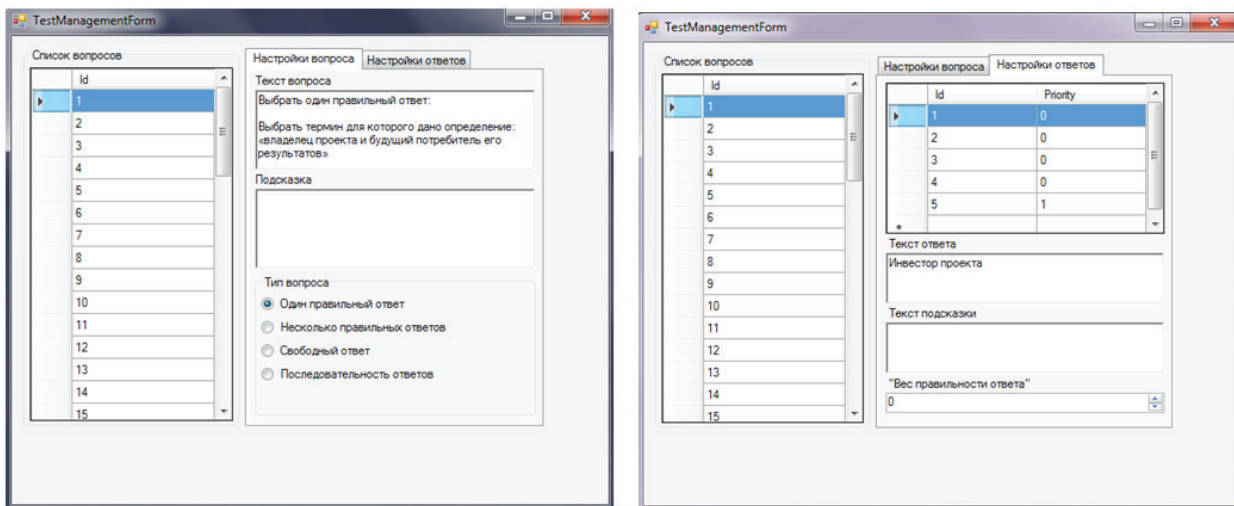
TestManagementForm

Список вопросов

| Id |
|---|
| 1 |
| 2 |
| 3 |
| 4 |
| 5 |
| 6 |
| 7 |
| 8 |
| 9 |
| 10 |
| 11 |
| 12 |
| 13 |
| 14 |
| 15 |

Настройки вопроса | Настройки ответов

Текст вопроса

Выбрать один правильный ответ:

Выбрать термин для которого дано определение: «владелец проекта и будущий потребитель его результатов»

Подсказка

Тип вопроса

Один правильный ответ

Несколько правильных ответов

Свободный ответ

Последовательность ответов

TestManagementForm

Список вопросов

| Id |
|---|
| 1 |
| 2 |
| 3 |
| 4 |
| 5 |
| 6 |
| 7 |
| 8 |
| 9 |
| 10 |
| 11 |
| 12 |
| 13 |
| 14 |
| 15 |

Настройки вопроса | Настройки ответов

| Id | Priority |
|---|---|
| 1 | 0 |
| 2 | 0 |
| 3 | 0 |
| 4 | 0 |
| 5 | 1 |

Текст ответа

Инвестор проекта

Текст подсказки

"Вес правильности ответа"

0